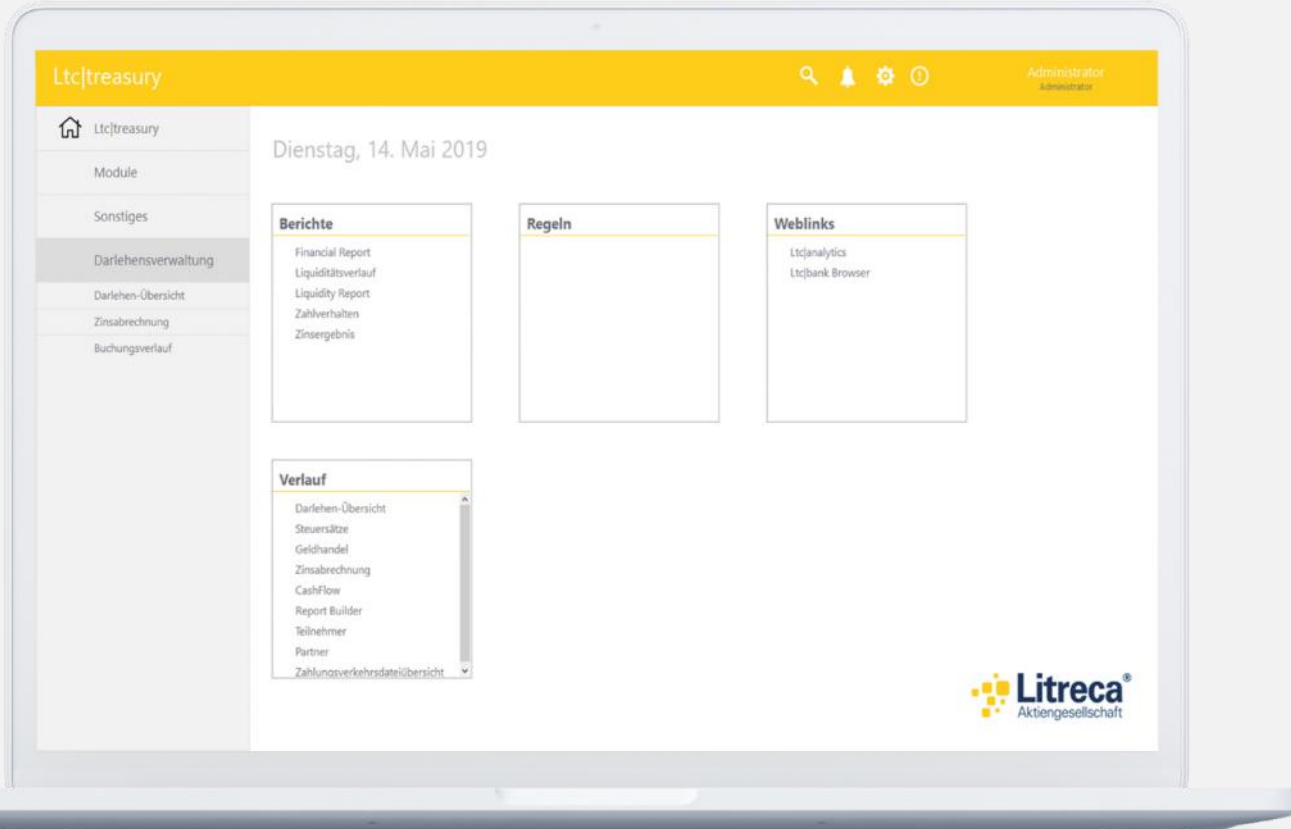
Ltc|treasury

Administrator
Administrator

Ltc|treasury

Module

Sonstiges

Darlehensverwaltung

Darlehen-Übersicht

Zinsabrechnung

Buchungsverlauf

Dienstag, 14. Mai 2019

Berichte

Financial Report
Liquiditätsverlauf
Liquidity Report
Zahlverhalten
Zinsergebnis

Regeln

Weblinks

Ltc|analytics
Ltc|bank Browser

Verlauf

Darlehen-Übersicht
Steuersätze
Geldhandel
Zinsabrechnung
CashFlow
Report Builder
Teilnehmer
Partner
Zahlungsverkehrsdateiübersicht

Litreca®
Aktiengesellschaft